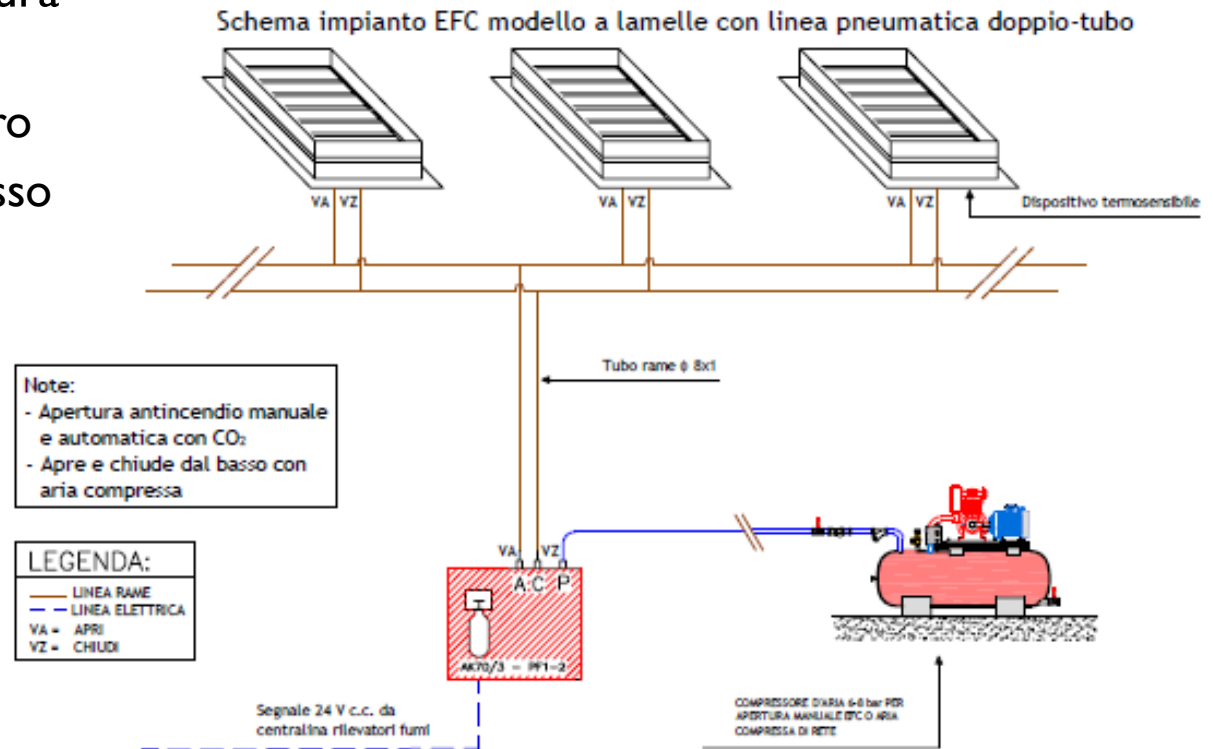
ura

ro

sso

Schema impianto EFC modello a lamelle con linea pneumatica doppio-tubo

VA VZ

VA VZ

VA VZ

Dispositivo termosensibile

Tubo rame ϕ 8x1

Note:
- Apertura antincendio manuale e automatica con $CO_2$
- Apre e chiude dal basso con aria compressa

LEGENDA:
LINEA RAME
LINEA ELETTRICA
VA = APRI
VZ = CHIUDI

VA VZ
A C P

AK70/3 — PF1—2

Segnale 24 V c.c. da centralina rilevatori fumi

COMPRESSORE D'ARIA 6-8 bar PER APERTURA MANUALE EFC O ARIA COMPRESSA DI RETE